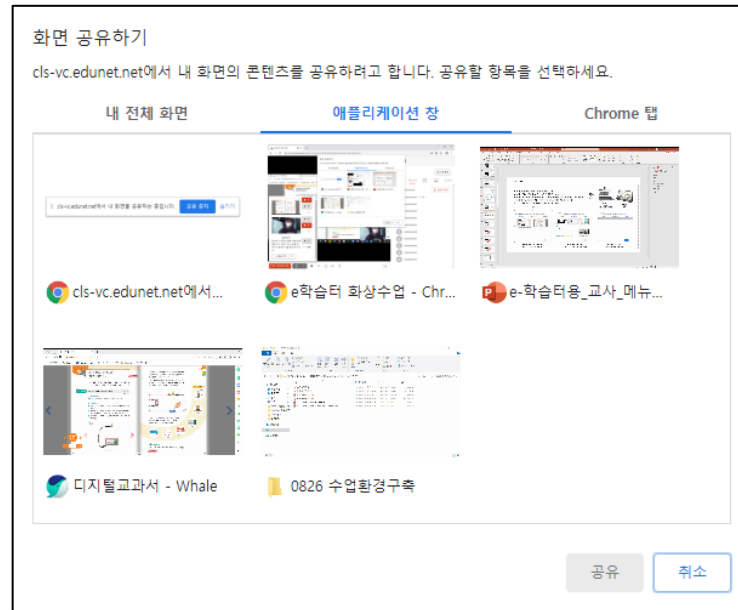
화면 공유하기

cls-vc.edunet.net에서 내 화면의 콘텐츠를 공유하려고 합니다. 공유할 항목을 선택하세요.

내 전체 화면
애플리케이션 창
Chrome 탭

cls-vc.edunet.net에서 내 화면을 공유하는 중입니다. 공유 중지 숨기기

cls-vc.edunet.net에서...
e학습터 화상수업 - Chr...
e-학습터용_교사_메뉴...
디지털교과서 - Whale
0826 수업환경구축

공유
취소